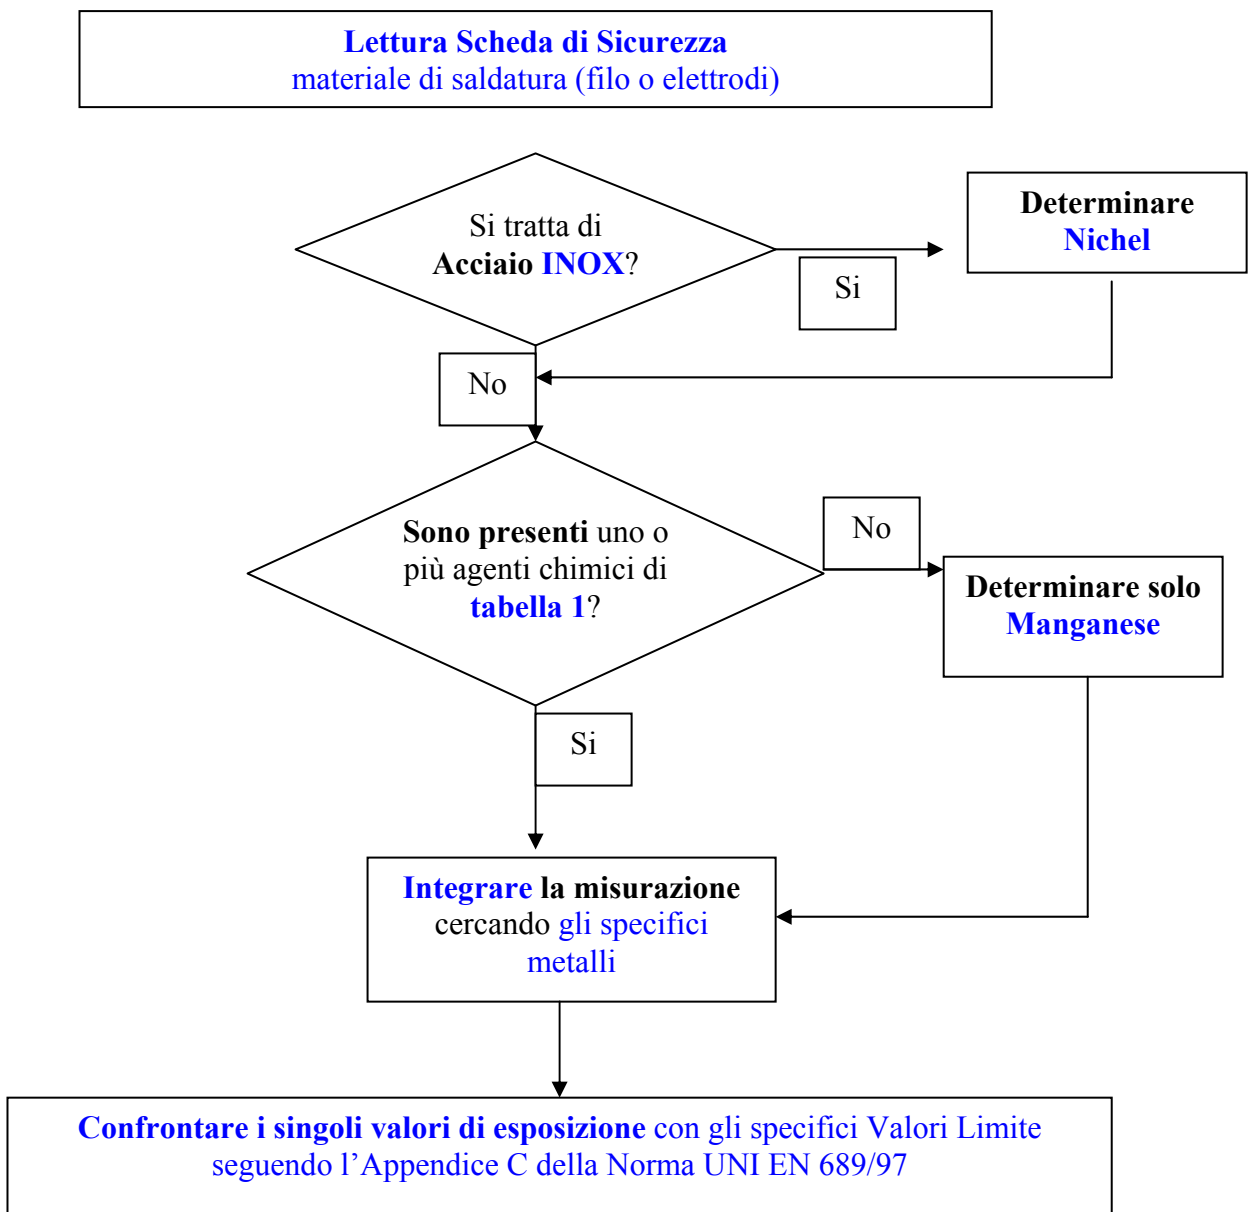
Lettura Scheda di Sicurezza
materiale di saldatura (filo o elettrodi)

Si tratta di
Acciaio INOX?

Si

Determinare
Nichel

No

Sono presenti uno o più agenti chimici di tabella 1?

No

Determinare solo
Manganese

Si

Integrare la misurazione cercando gli specifici metalli

Confrontare i singoli valori di esposizione con gli specifici Valori Limite seguendo l'Appendice C della Norma UNI EN 689/97